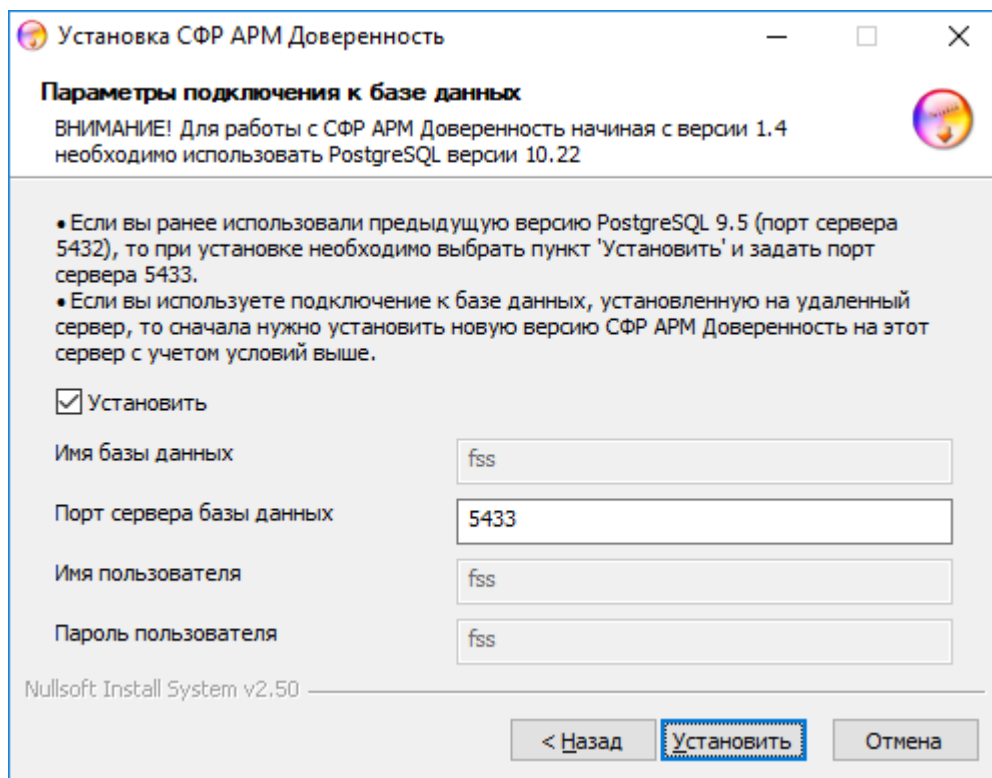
Установка СФР АРМ Доверенность

Параметры подключения к базе данных

ВНИМАНИЕ! Для работы с СФР АРМ Доверенность начиная с версии 1.4 необходимо использовать PostgreSQL версии 10.22

• Если вы ранее использовали предыдущую версию PostgreSQL 9.5 (порт сервера 5432), то при установке необходимо выбрать пункт 'Установить' и задать порт сервера 5433.
• Если вы используете подключение к базе данных, установленную на удаленный сервер, то сначала нужно установить новую версию СФР АРМ Доверенность на этот сервер с учетом условий выше.

Установить

Имя базы данных fss

Порт сервера базы данных 5433

Имя пользователя fss

Пароль пользователя fss

Nullsoft Install System v2.50

< Назад | Установить | Отмена